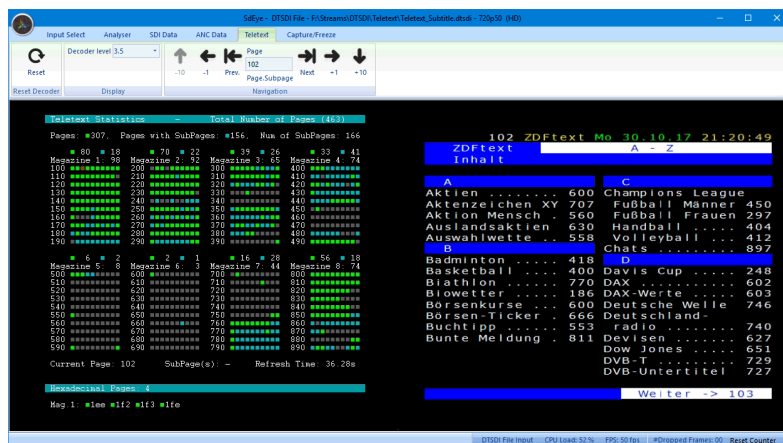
SdEye - DTSDI File - F:\Streams\DTSDI\Teletext\Teletext_Subtitle.dtsdi - 720p50 (HD)

Input Select | Analyser | SDI Data | ANC Data | Teletext | Capture/Freeze

Reset | Decoder level 3.5 | -10 | -1 | Prev. | Page 102 Page.Subpage | Next | +1 | +10

Reset Decoder | Display | Navigation

Teletext Statistics - Total Number of Pages (463)

Pages: 307, Pages with SubPages: 156, Num of SubPages: 166

80 18 | 70 22 | 39 26 | 33 41
Magazine 1: 98 | Magazine 2: 92 | Magazine 3: 65 | Magazine 4: 74
100 110 120 130 140 150 160 170 180 190
200 210 220 230 240 250 260 270 280 290
300 310 320 330 340 350 360 370 380 390
400 410 420 430 440 450 460 470 480 490

6 2 | 2 1 | 16 28 | 56 18
Magazine 5: 8 | Magazine 6: 3 | Magazine 7: 44 | Magazine 8: 74
500 510 520 530 540 550 560 570 580 590
600 610 620 630 640 650 660 670 680 690
700 710 720 730 740 750 760 770 780 790
800 810 820 830 840 850 860 870 880 890

Current Page: 102 SubPage(s): - Refresh Time: 36.28s

Hexadecimal Pages: 4

Mag 1: 1ee 1f2 1f3 1fe

102 ZDFtext Mo 30.10.17 21:20:49
ZDFtext
Inhalt
A - Z

| A | | C | |
|---|---|---|---|
| Aktien ........ | 600 | Champions League | |
| Aktenzeichen XY | 707 | Fußball Männer | 450 |
| Aktion Mensch . | 560 | Fußball Frauen | 297 |
| Auslandsaktien | 630 | Handball ..... | 404 |
| Auswahlwette .. | 558 | Volleyball ... | 412 |
| B | | Chats ......... | 897 |
| Badminton ..... | 418 | D | |
| Basketball .... | 400 | Davis Cup ..... | 248 |
| Biathlon ...... | 770 | DAX ........... | 602 |
| Biowetter ..... | 186 | DAX-Werte ..... | 603 |
| Börsenkurse ... | 600 | Deutsche Welle | 746 |
| Börsen-Ticker . | 666 | Deutschland- | |
| Buchtipp ...... | 553 | radio ......... | 740 |
| Bunte Meldung . | 811 | Devisen ....... | 627 |
| | | Dow Jones ..... | 651 |
| | | DVB-T ......... | 729 |
| | | DVB-Untertitel | 727 |

Weiter -> 103

DTSDI File Input | CPU Load: 52 % | FPS: 50 fps | #Dropped Frames: 00 | Reset Counter